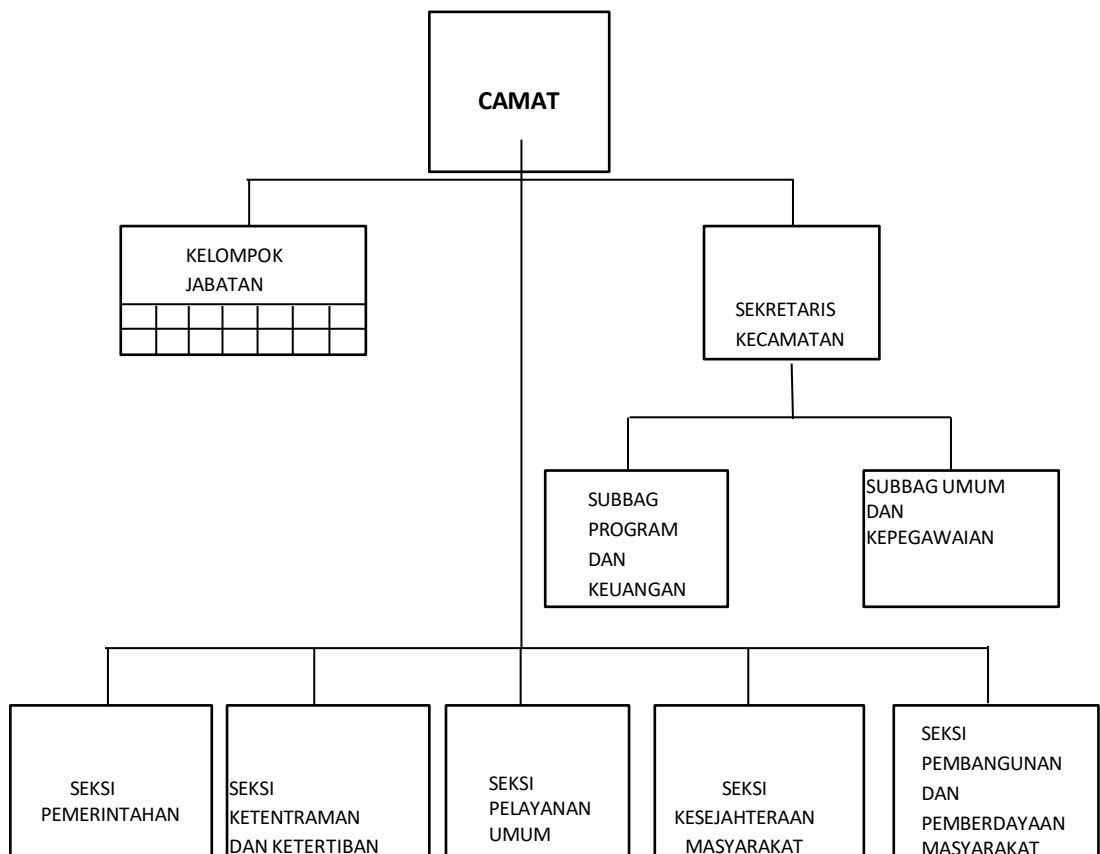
CAMAT

KELOMPOK JABATAN

SEKRETARIS KECAMATAN

SUBBAG PROGRAM DAN KEUANGAN

SUBBAG UMUM DAN KEPEGAWAIAN

SEKSI PEMERINTAHAN

SEKSI KETENTRAMAN DAN KETERTIBAN

SEKSI PELAYANAN UMUM

SEKSI KESEJAHTERAAN MASYARAKAT

SEKSI PEMBANGUNAN DAN PEMBERDAYAAN MASYARAKAT